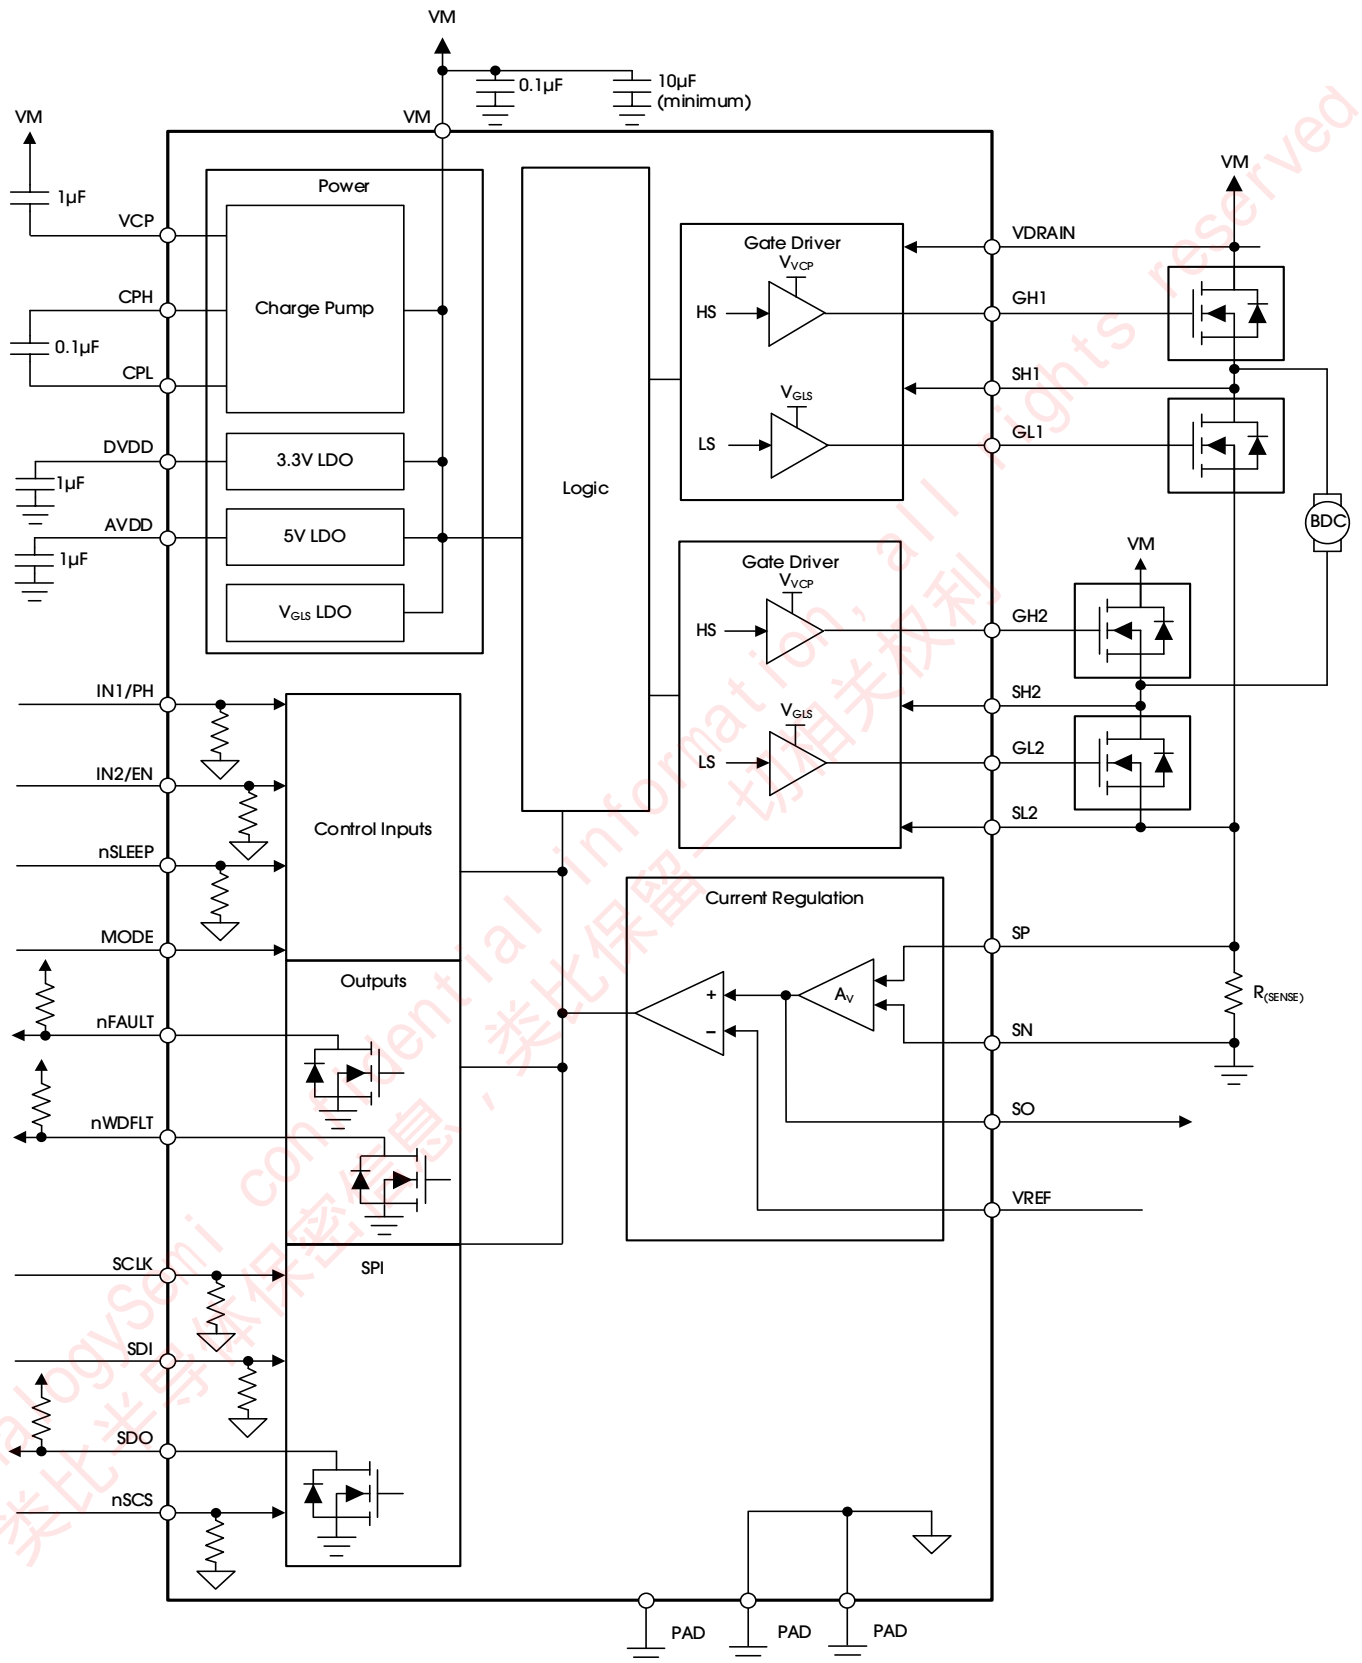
VM
0.1μF
10μF (minimum)
VM
VM
1μF
VCP
Power
Charge Pump
CPH
0.1μF
CPL
DVDD
1μF
3.3V LDO
AVDD
1μF
5V LDO
$V_{GLS}$ LDO
Logic
Gate Driver
$V_{VCP}$
HS
$V_{GLS}$
LS
VM
VDRAIN
GH1
SH1
GL1
BDC
Gate Driver
$V_{VCP}$
HS
$V_{GLS}$
LS
VM
GH2
SH2
GL2
SL2
IN1/PH
IN2/EN
nSLEEP
MODE
Control Inputs
Outputs
nFAULT
nWDFLT
Current Regulation
+
-
$A_V$
SP
$R_{(SENSE)}$
SN
SO
VREF
SCLK
SPI
SDI
SDO
nSCS
PAD
PAD
PAD
AnalogySemi confidential information, all rights reserved
类比半导体保密信息，类比保留一切相关权利